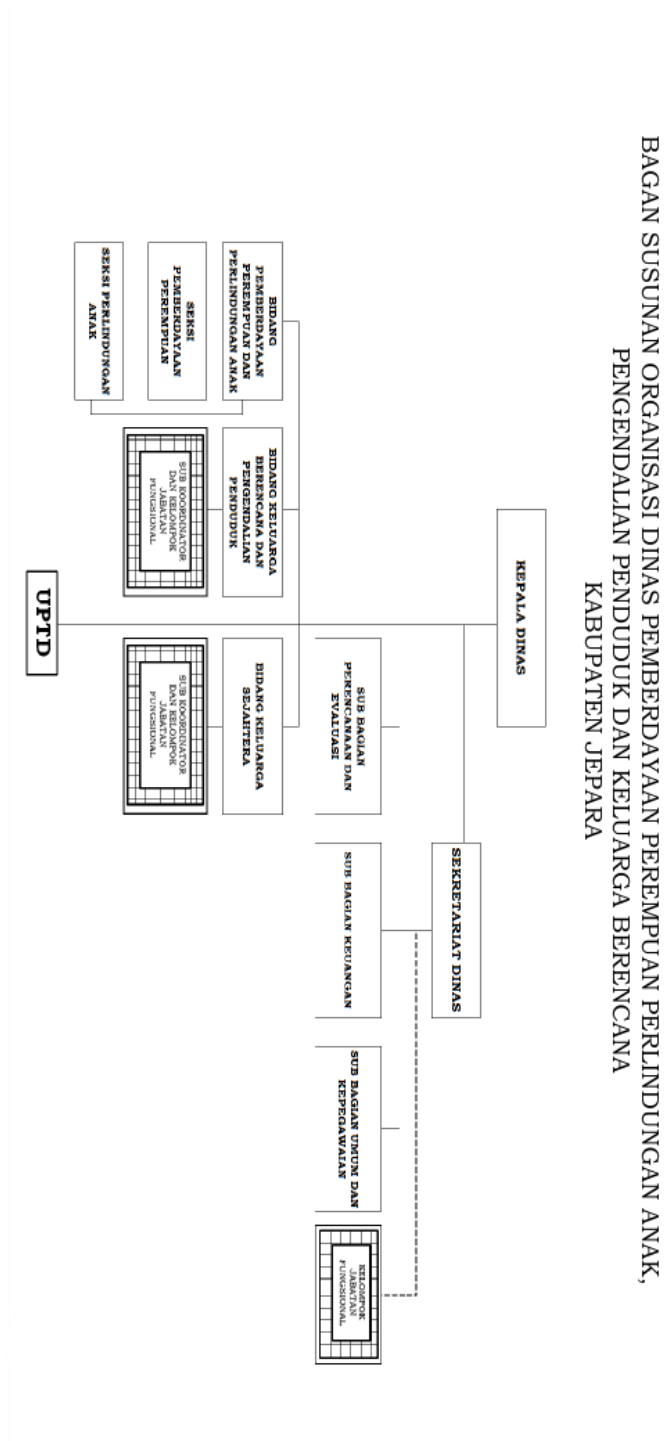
BAGAN SUSUNAN ORGANISASI DINAS PEMBERDAYAAN PEREMPUAN PERLINDUNGAN ANAK, PENGENDALIAN PENDUDUK DAN KELUARGA BERENCANA
KABUPATEN JEPARA

KEPALA DINAS

SEKRETARIAT DINAS

SUB BAGIAN PERENCANAAN DAN EVALUASI

SUB BAGIAN KEUANGAN

SUB BAGIAN UMUM DAN KEPEGAWAIAN

KELOMPOK JABATAN FUNGSIONAL

BIDANG PEMBERDAYAAN PEREMPUAN DAN PERLINDUNGAN ANAK

SEKSI PEMBERDAYAAN PEREMPUAN

SEKSI PERLINDUNGAN ANAK

BIDANG KELUARGA BERENCANA DAN PENGENDALIAN PENDUDUK

SUB KOORDINATOR DAN KELOMPOK JABATAN FUNGSIONAL

BIDANG KELUARGA SEJAHTERA

SUB KOORDINATOR DAN KELOMPOK JABATAN FUNGSIONAL

UPTD